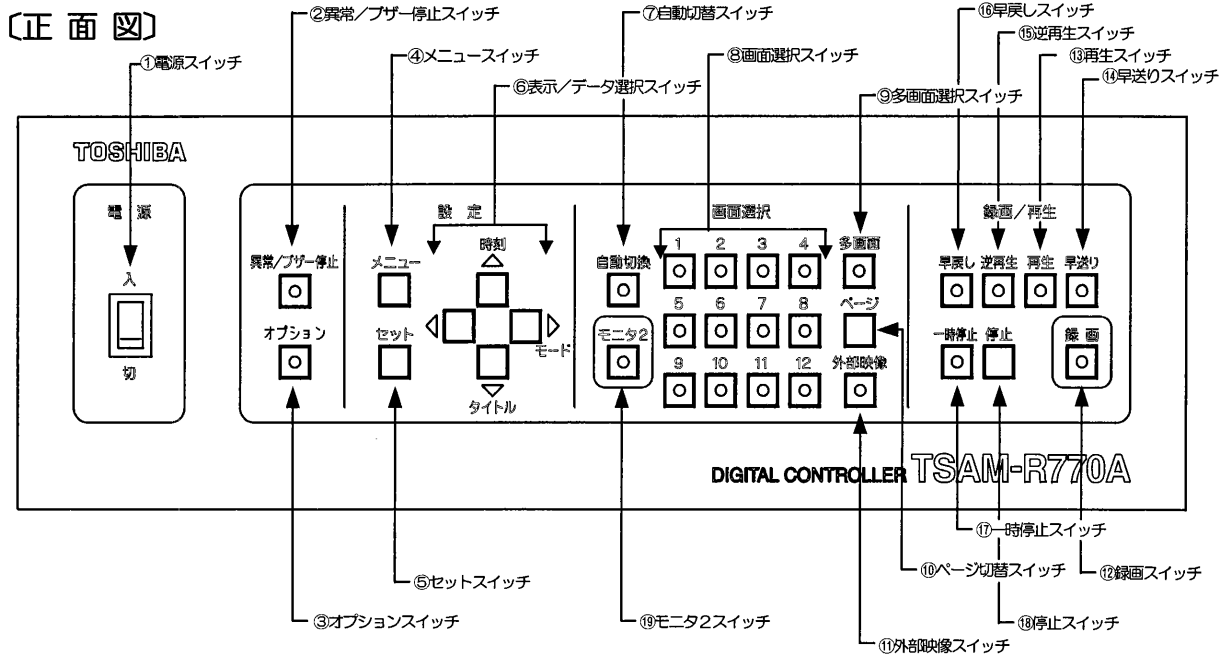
〔正 面 図〕

②異常／ブザー停止スイッチ
⑦自動切替スイッチ
⑯早戻しスイッチ
⑮逆再生スイッチ
⑬再生スイッチ
⑭早送りスイッチ
①電源スイッチ
④メニュースイッチ
⑧画面選択スイッチ
⑥表示／データ選択スイッチ
⑨多画面選択スイッチ

TOSHIBA

電 源
入
切

異常／ブザー停止
オプション

設 定
メニュー
時刻
セット
モード
タイトル

自動切換
モニタ2

画面選択
1 2 3 4
5 6 7 8
9 10 11 12
多画面
ページ
外部映像

録画／再生
早戻し 逆再生 再生 早送り
一時停止 停止
録 画

DIGITAL CONTROLLER TSAM-R770A

⑰一時停止スイッチ
⑤セットスイッチ
⑩ページ切替スイッチ
⑫録画スイッチ
⑱停止スイッチ
③オプションスイッチ
⑲モニタ2スイッチ
⑪外部映像スイッチ